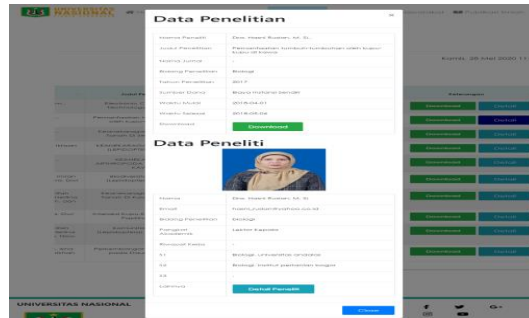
Data Penelitian

| | |
|---|---|
| Nama Peneliti | Dra. Hasni Ruslan, M. Si. |
| Judul Penelitian | Pertumbuhan tumbuh tumbuhan oleh kapur kapur di kawat |
| Nama Jurnal | - |
| Bidang Penelitian | Biologi |
| Tahun Penelitian | 2017 |
| Sumber Dana | Biaya mandiri sendiri |
| Waktu Mulai | 2018-04-01 |
| Waktu Selesai | 2018-05-08 |
| Download | Download |

Data Peneliti

| | |
|---|---|
| Nama | Dra. Hasni Ruslan, M. Si. |
| Email | hasni_ruslan@unas.ac.id |
| Bidang Penelitian | Biologi |
| Fungsional Akademik | Lektor Kepala |
| Rumpun Keilmuan | - |
| S1 | Biologi, Universitas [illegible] |
| S2 | Biologi, Institut pertanian bogor |
| S3 | - |
| Lainnya | Detail Peneliti |

Close

Kamis, 28 Mei 2020 11

Keterangan

Download Detail

UNIVERSITAS NASIONAL